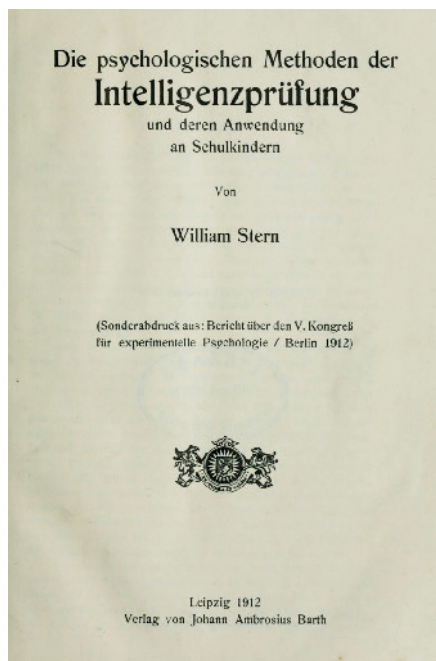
Die psychologischen Methoden der
Intelligenzprüfung
und deren Anwendung
an Schulkindern

Von

William Stern

(Sonderabdruck aus: Bericht über den V. Kongreß für experimentelle Psychologie / Berlin 1912)

Leipzig 1912
Verlag von Johann Ambrosius Barth